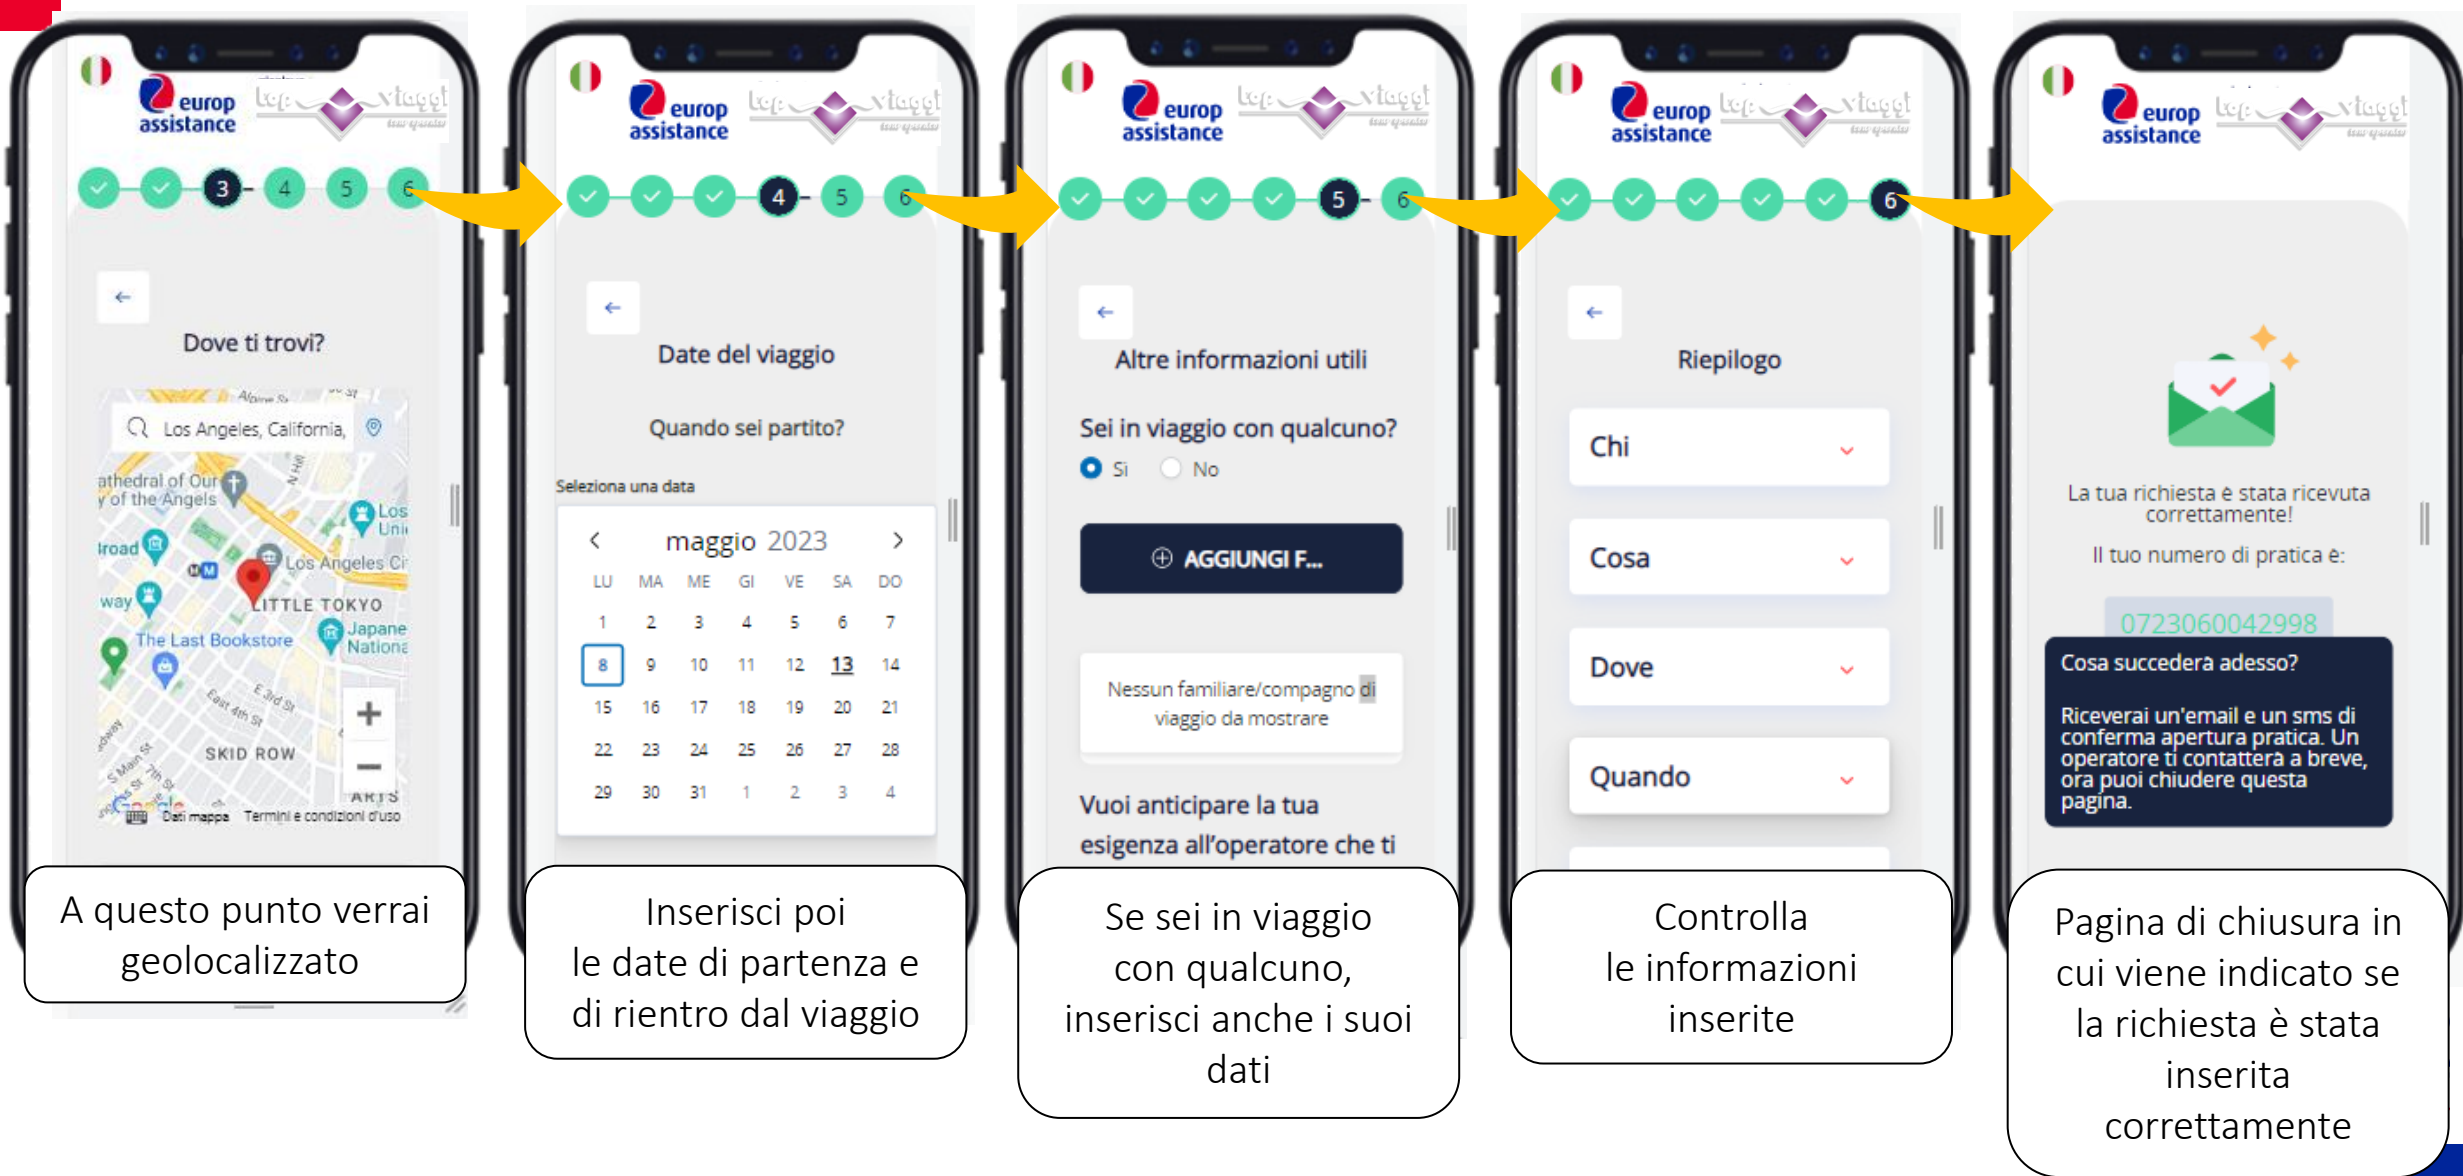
europ assistance
3 4 5 6
←
Dove ti trovi?
Los Angeles, California,
athedral of Our y of the Angels
Los Angeles Ci
LITTLE TOKYO
The Last Bookstore
Japane Nationa
SKID ROW
Dati mappa Termini e condizioni d'uso
A questo punto verrai geolocalizzato

europ assistance
4 5 6
←
Date del viaggio
Quando sei partito?
Seleziona una data
maggio 2023

| LU | MA | ME | GI | VE | SA | DO |
|---|---|---|---|---|---|---|
| 1 | 2 | 3 | 4 | 5 | 6 | 7 |
| 8 | 9 | 10 | 11 | 12 | 13 | 14 |
| 15 | 16 | 17 | 18 | 19 | 20 | 21 |
| 22 | 23 | 24 | 25 | 26 | 27 | 28 |
| 29 | 30 | 31 | 1 | 2 | 3 | 4 |

Inserisci poi le date di partenza e di rientro dal viaggio

europ assistance
5 6
←
Altre informazioni utili
Sei in viaggio con qualcuno?
Sì No
AGGIUNGI F...
Nessun familiare/compagno di viaggio da mostrare
Vuoi anticipare la tua esigenza all'operatore che ti
Se sei in viaggio con qualcuno, inserisci anche i suoi dati

europ assistance
6
←
Riepilogo
Chi
Cosa
Dove
Quando
Controlla le informazioni inserite

europ assistance
La tua richiesta è stata ricevuta correttamente!
Il tuo numero di pratica è:
0723060042998
Cosa succedera adesso?
Riceverai un'email e un sms di conferma apertura pratica. Un operatore ti contattera a breve, ora puoi chiudere questa pagina.
Pagina di chiusura in cui viene indicato se la richiesta è stata inserita correttamente